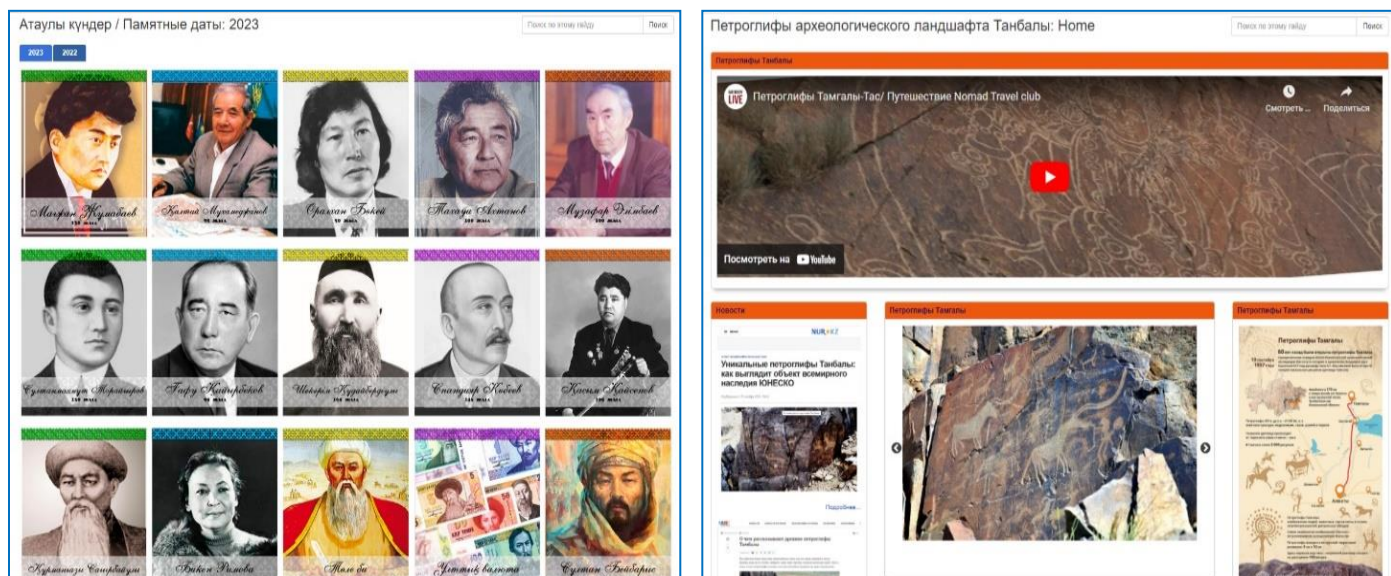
Атаулы күндер / Памятные даты: 2023

Поиск по этому гайду

Поиск

2023

2022

Мағжан Жұмабаев

Қалтай Мұхамеджанов

Оралхан Бөкей

Тахауи Ахтанов

Музафар Әлімбаев

Сұлтанмахмұт Торайғыров

Ғафу Қайырбеков

Шәкәрім Құдайбердіұлы

Спандияр Көбеев

Қасым Қайсенов

Құрманғазы Сағырбайұлы

Бибігүл Төлегенова

Төле би

Ұлттық валюта

Сұлтан Бейбарыс

Петроглифы археологического ландшафта Танбалы: Home

Поиск по этому гайду

Поиск

Петроглифы Танбалы

Петроглифы Тамгалы-Тас/ Путешествие Nomad Travel club

Смотреть ...

Поделиться

Посмотреть на YouTube

Новости

NUR.KZ

Уникальные петроглифы Танбалы: как выглядит объект всемирного наследия ЮНЕСКО

Подробнее ...

Петроглифы Тамгалы

Петроглифы Тамгалы

Петроглифы Тамгалы